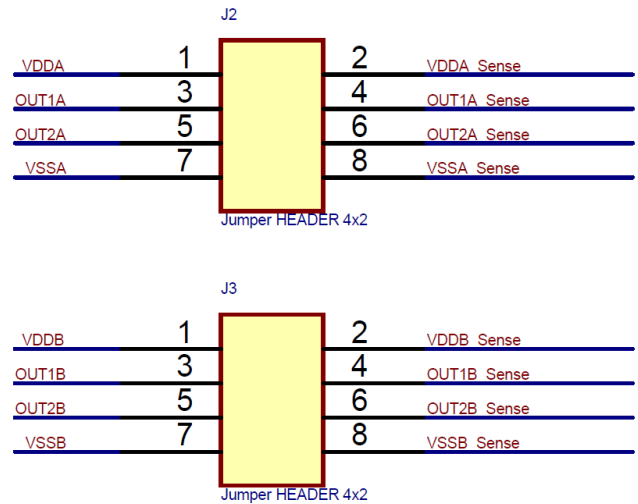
J2

VDDA 1 2 VDDA_Sense
OUT1A 3 4 OUT1A_Sense
OUT2A 5 6 OUT2A_Sense
VSSA 7 8 VSSA_Sense

Jumper HEADER 4x2

J3

VDDB 1 2 VDDB_Sense
OUT1B 3 4 OUT1B_Sense
OUT2B 5 6 OUT2B_Sense
VSSB 7 8 VSSB_Sense

Jumper HEADER 4x2